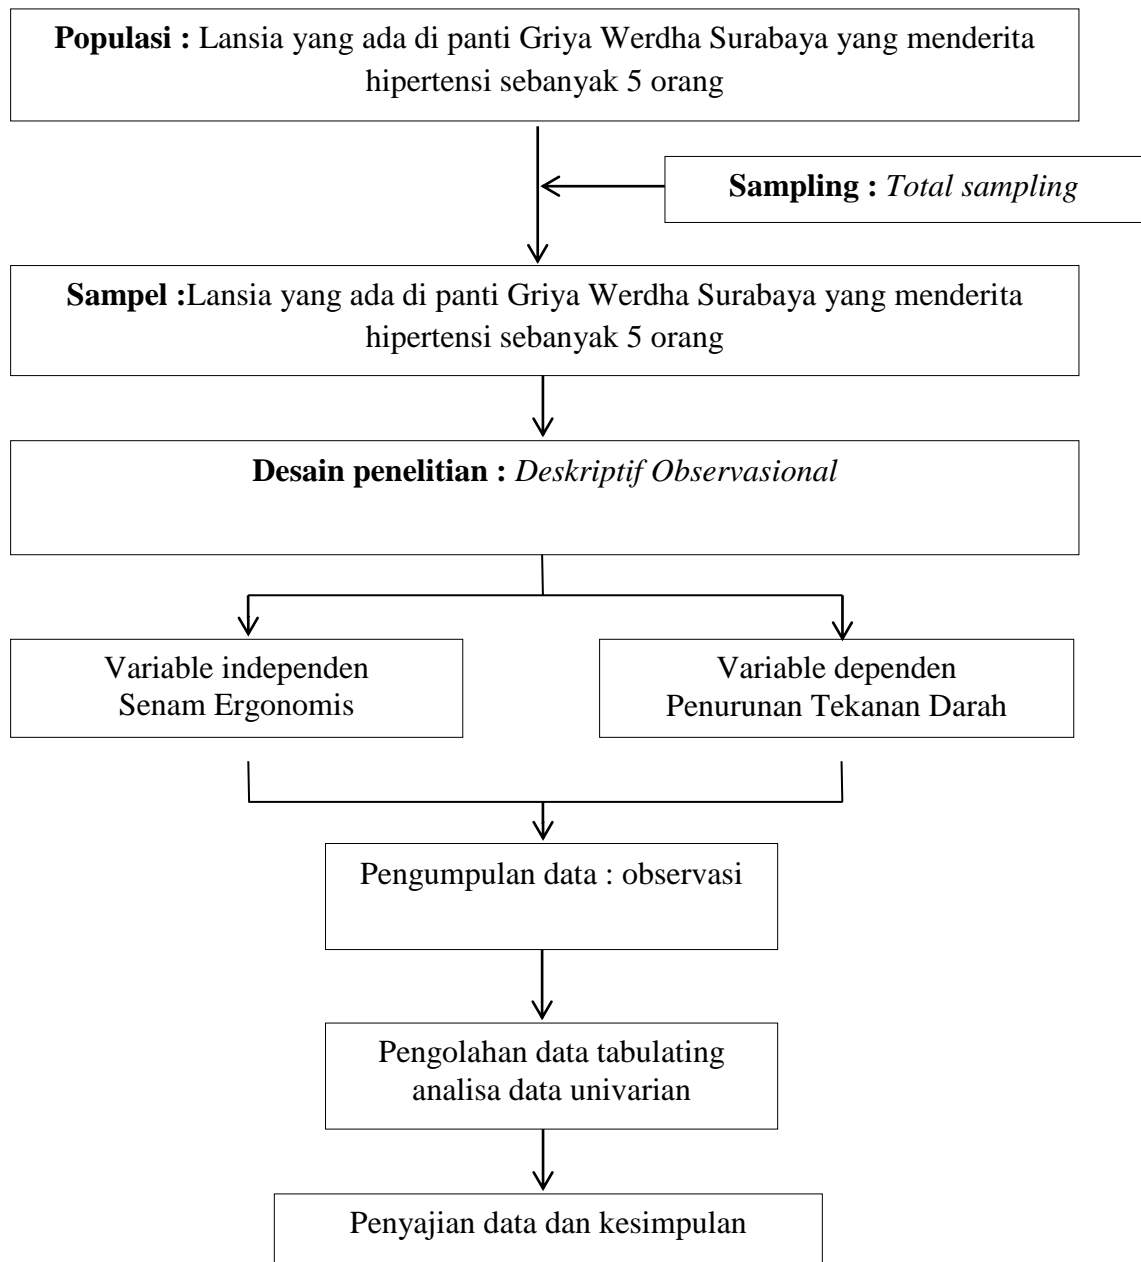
**Populasi :** Lansia yang ada di panti Griya Werdha Surabaya yang menderita hipertensi sebanyak 5 orang

**Sampling :** *Total sampling*

**Sampel :**Lansia yang ada di panti Griya Werdha Surabaya yang menderita hipertensi sebanyak 5 orang

**Desain penelitian :** *Deskriptif Observasional*

Variable independen Senam Ergonomis

Variable dependen Penurunan Tekanan Darah

Pengumpulan data : observasi

Pengolahan data tabulating analisa data univarian

Penyajian data dan kesimpulan